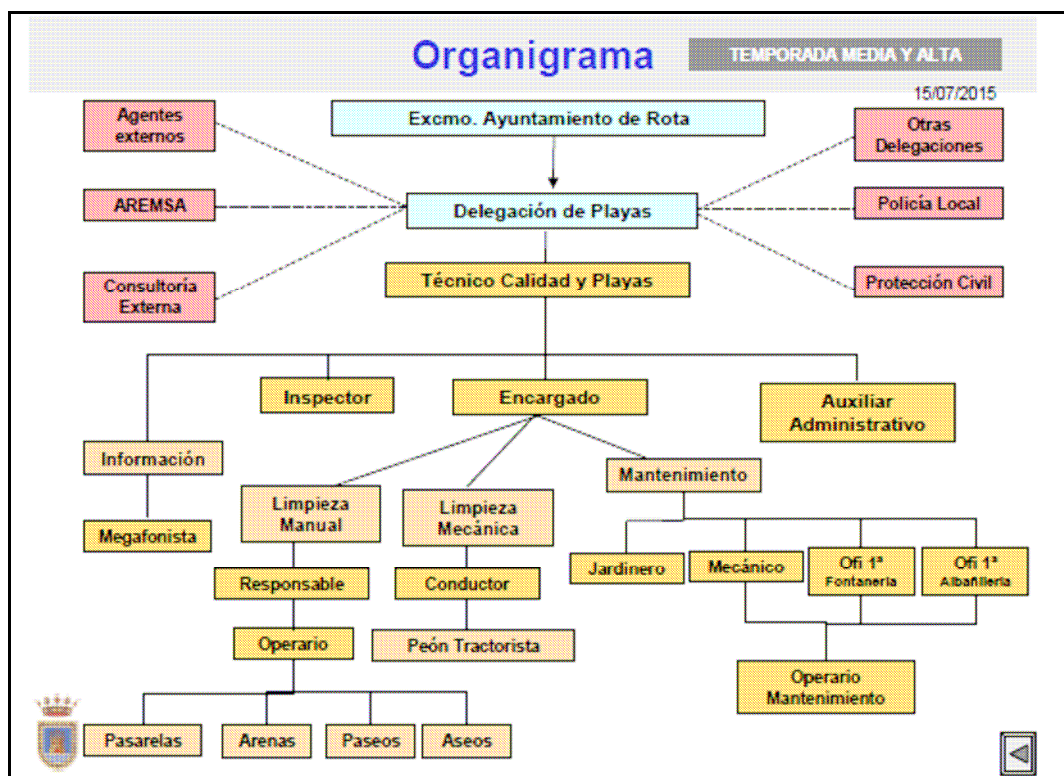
Organigrama

TEMPORADA MEDIA Y ALTA

15/07/2015

Agentes externos

Excmo. Ayuntamiento de Rota

Otras Delegaciones

AREMSA

Delegación de Playas

Policía Local

Consultoría Externa

Técnico Calidad y Playas

Protección Civil

Inspector

Encargado

Auxiliar Administrativo

Información

Megafonista

Limpieza Manual

Limpieza Mecánica

Mantenimiento

Responsable

Conductor

Jardinero

Mecánico

Ofi 1ª Fontanería

Ofi 1ª Albañilería

Operario

Peón Tractorista

Operario Mantenimiento

Pasarelas

Arenas

Paseos

Aseos